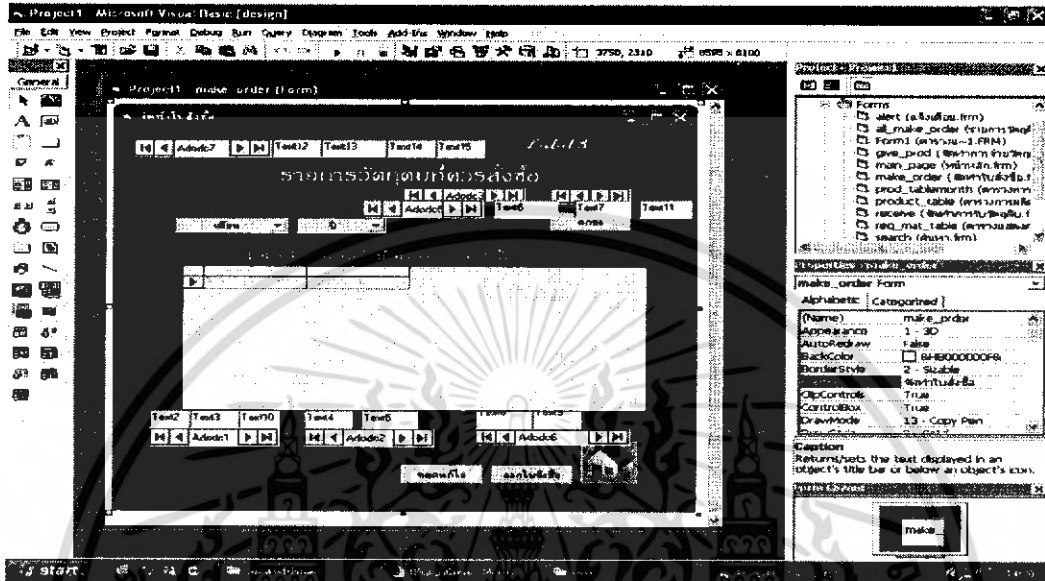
Project1 - Microsoft Visual Basic [design]

File Edit View Project Format Debug Run Query Diagram Tools Add-Ins Window Help

3750, 2310 6585 x 6100

General

Project1 - make_order (Form)

Adodc7 Text12 Text13 Text14 Text15

รายการวัตถุดิบที่ต้องสั่งซื้อ

Adodc Adodc Text6 Text7 Text11

Text2 Text3 Text10 Text4 Text5

Adodc1 Adodc2 Adodc6

Project - Project1

Forms
alert (แจ้งเตือน.frm)
all_make_order
Form1
give_prod
main_page
make_order
prod_tablemonth
product_table
receive
req_mat_table
search

Properties - make_order

make_order Form

Alphabetic Categorized

| (Name) | make_order |
|---|---|
| Appearance | 1 - 3D |
| AutoRedraw | False |
| BackColor | &H8000000F& |
| BorderStyle | 2 - Sizable |
| Caption | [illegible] |
| ClipControls | True |
| ControlBox | True |
| DrawMode | 13 - Copy Pen |

Caption
Returns/sets the text displayed in an object's title bar or below an object's icon.

Form Layout

make_

start